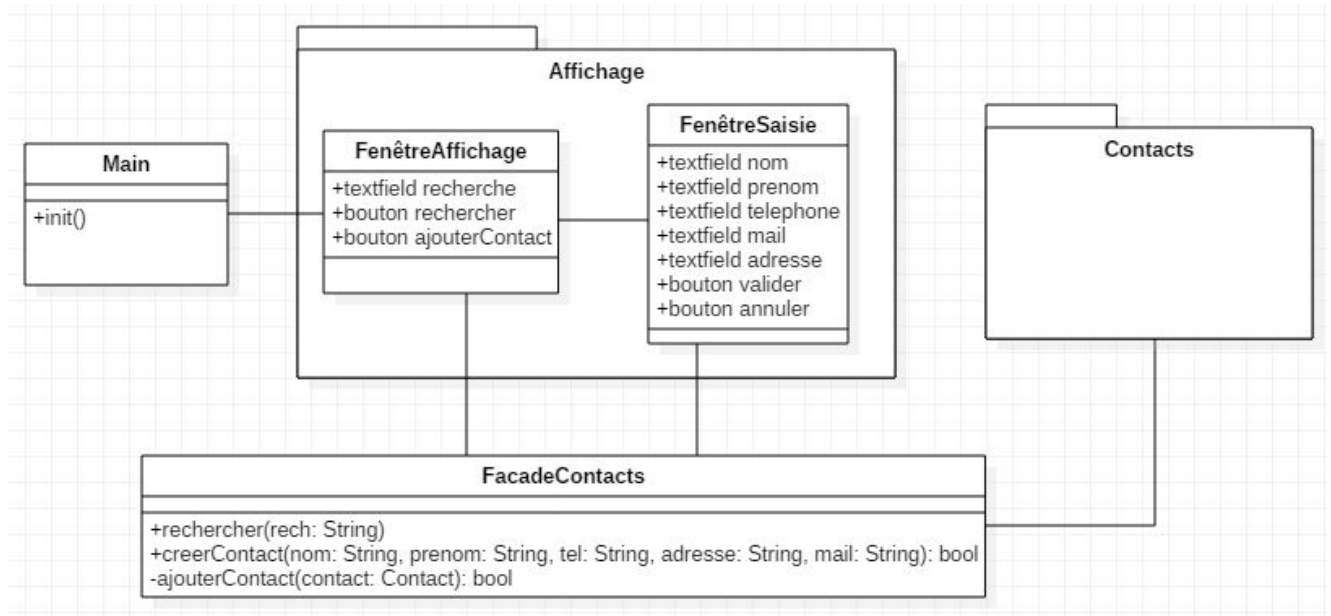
Main

+init()

Affichage

FenêtreAffichage

+textfield recherche
+bouton rechercher
+bouton ajouterContact

FenêtreSaisie

+textfield nom
+textfield prenom
+textfield telephone
+textfield mail
+textfield adresse
+bouton valider
+bouton annuler

Contacts

FacadeContacts

+rechercher(rech: String)
+creerContact(nom: String, prenom: String, tel: String, adresse: String, mail: String): bool
-ajouterContact(contact: Contact): bool